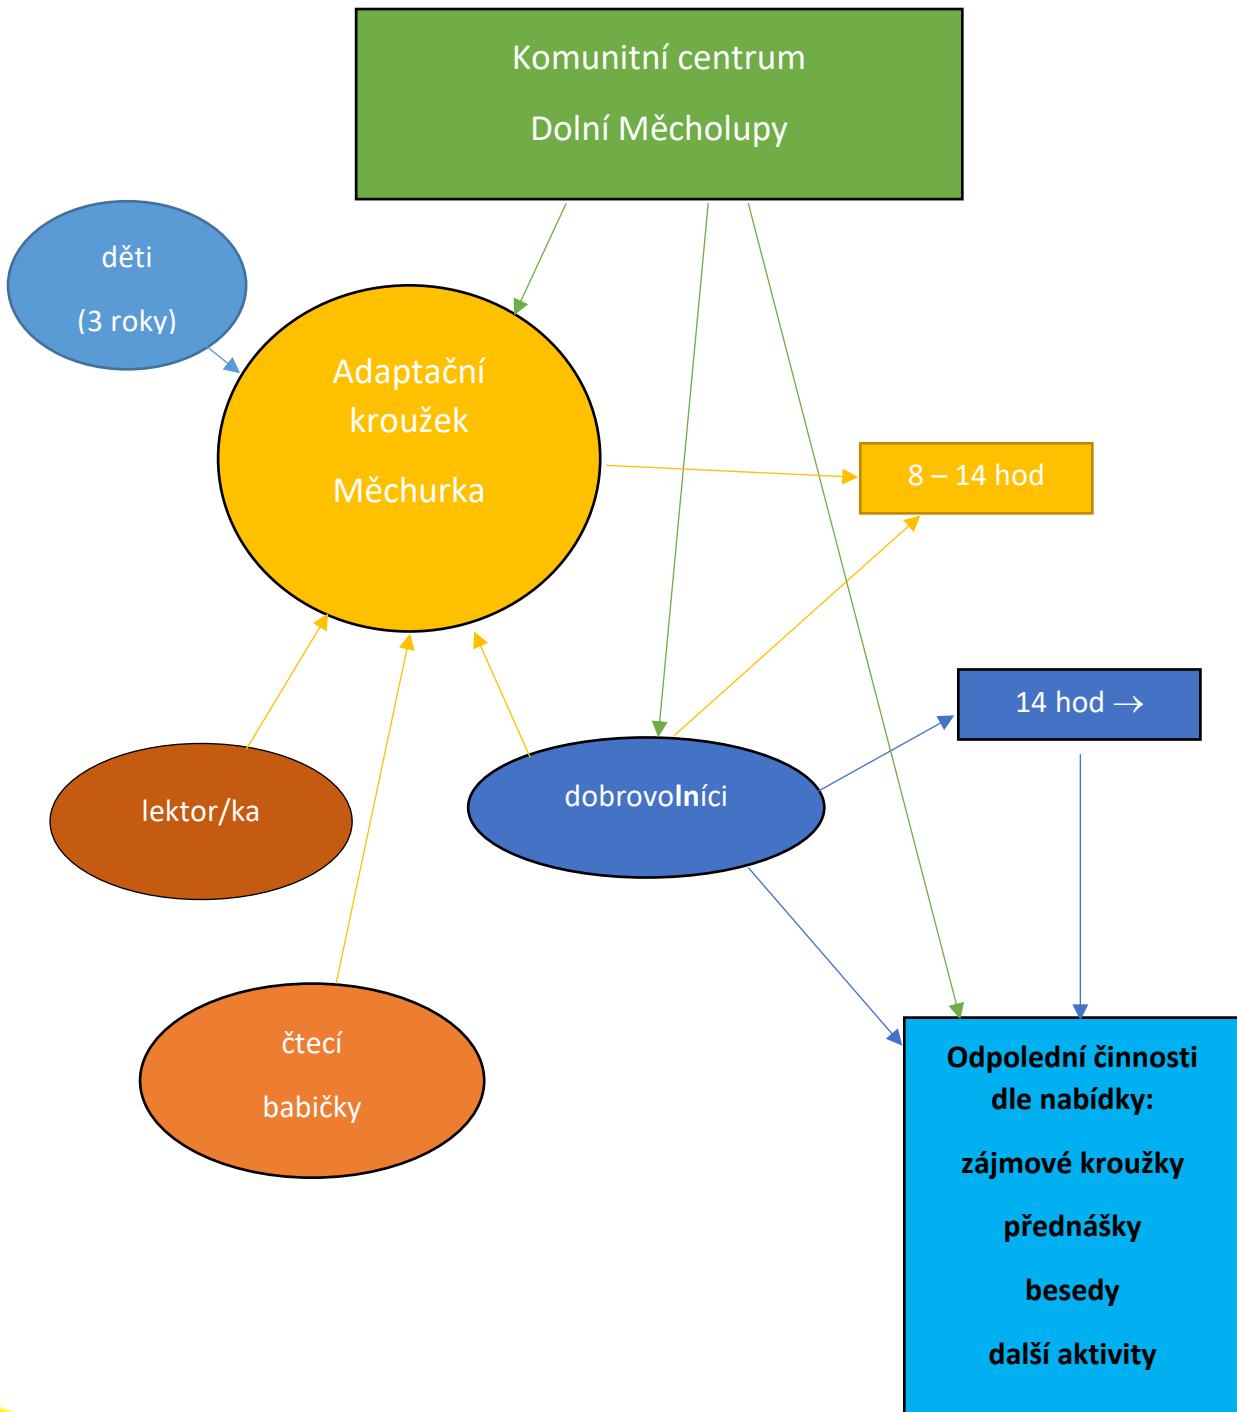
Komunitní centrum

Dolní Měcholupy

děti

(3 roky)

Adaptační kroužek

Měchurka

8 – 14 hod

14 hod →

lektor/ka

dobrovolníci

čtecí

babičky

Odpolední činnosti dle nabídky:

zájmové kroužky

přednášky

besedy

další aktivity